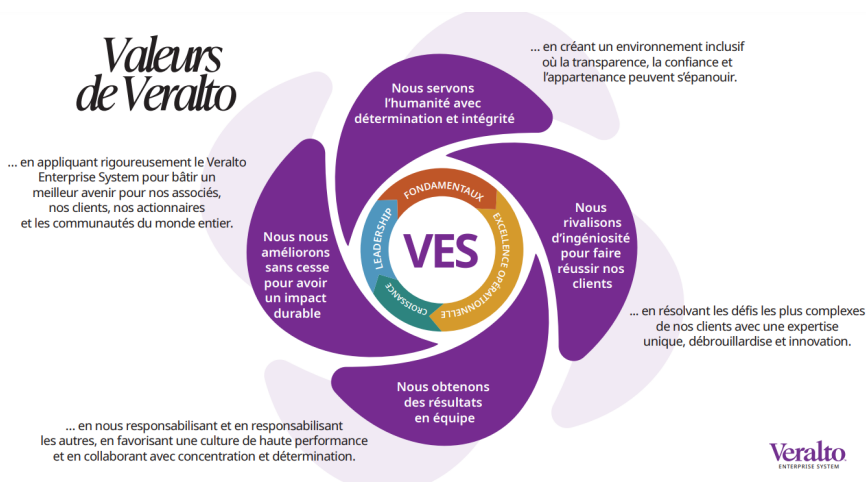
Valeurs de Veralto

… en créant un environnement inclusif où la transparence, la confiance et l'appartenance peuvent s'épanouir.

Nous servons l'humanité avec détermination et intégrité

… en appliquant rigoureusement le Veralto Enterprise System pour bâtir un meilleur avenir pour nos associés, nos clients, nos actionnaires et les communautés du monde entier.

FONDAMENTAUX

EXCELLENCE OPÉRATIONNELLE

CROISSANCE

LEADERSHIP

VES

Nous nous améliorons sans cesse pour avoir un impact durable

Nous rivalisons d'ingéniosité pour faire réussir nos clients

… en résolvant les défis les plus complexes de nos clients avec une expertise unique, débrouillardise et innovation.

Nous obtenons des résultats en équipe

… en nous responsabilisant et en responsabilisant les autres, en favorisant une culture de haute performance et en collaborant avec concentration et détermination.

Veralto
ENTERPRISE SYSTEM